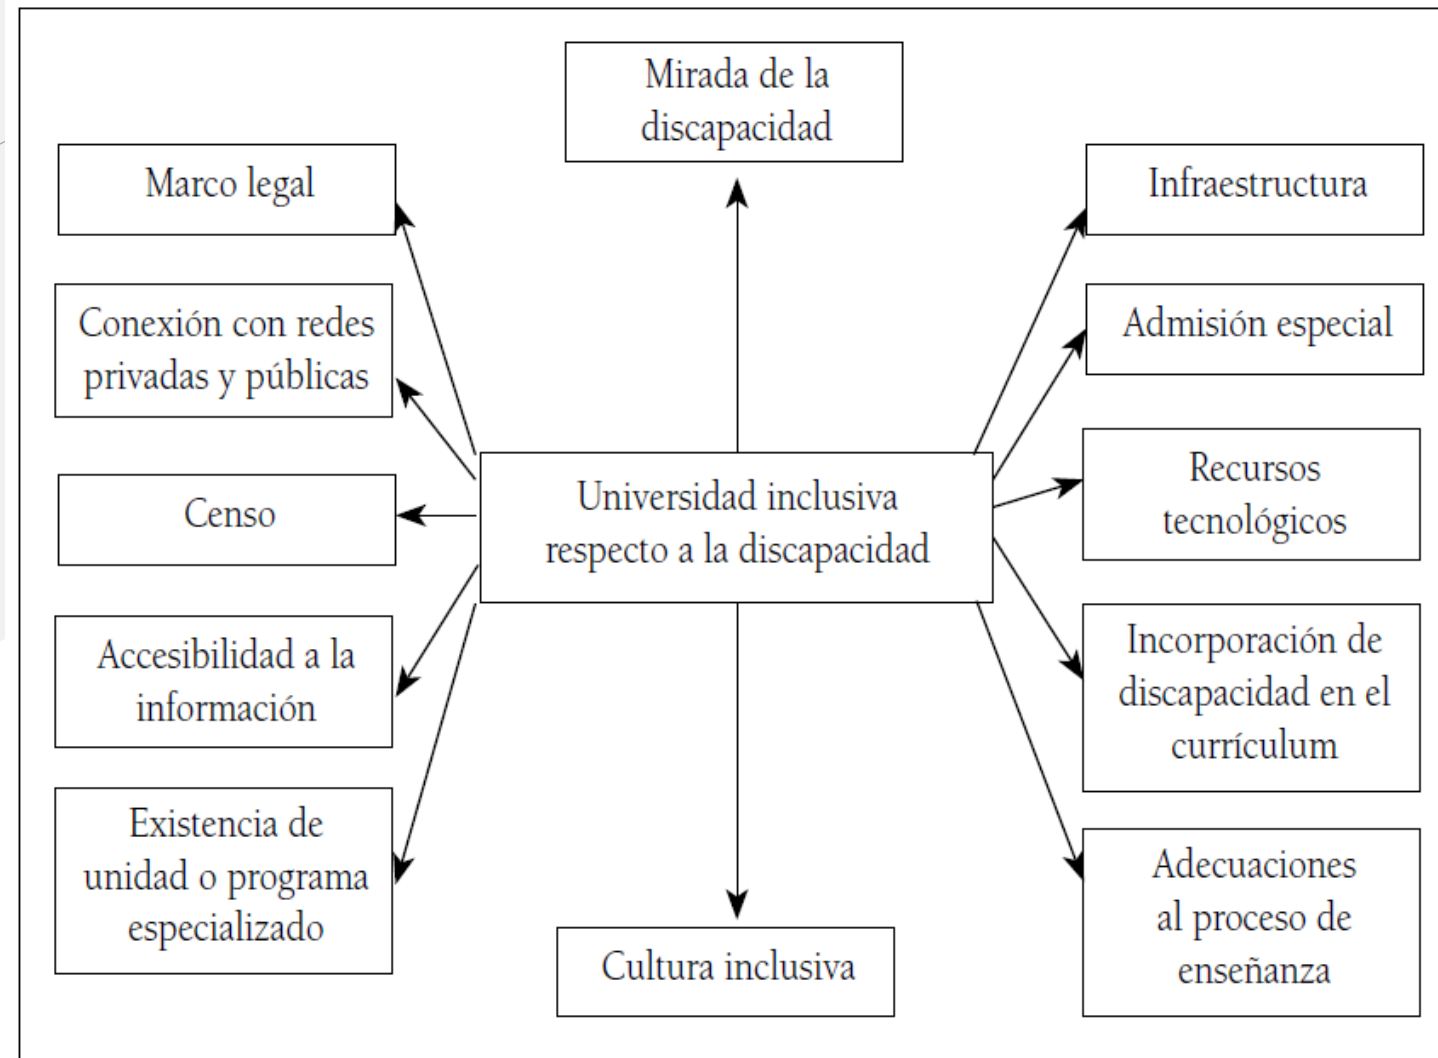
Mirada de la discapacidad

Marco legal

Infraestructura

Conexión con redes privadas y públicas

Admisión especial

Recursos tecnológicos

Censo

Universidad inclusiva respecto a la discapacidad

Accesibilidad a la información

Incorporación de discapacidad en el currículum

Existencia de unidad o programa especializado

Adecuaciones al proceso de enseñanza

Cultura inclusiva